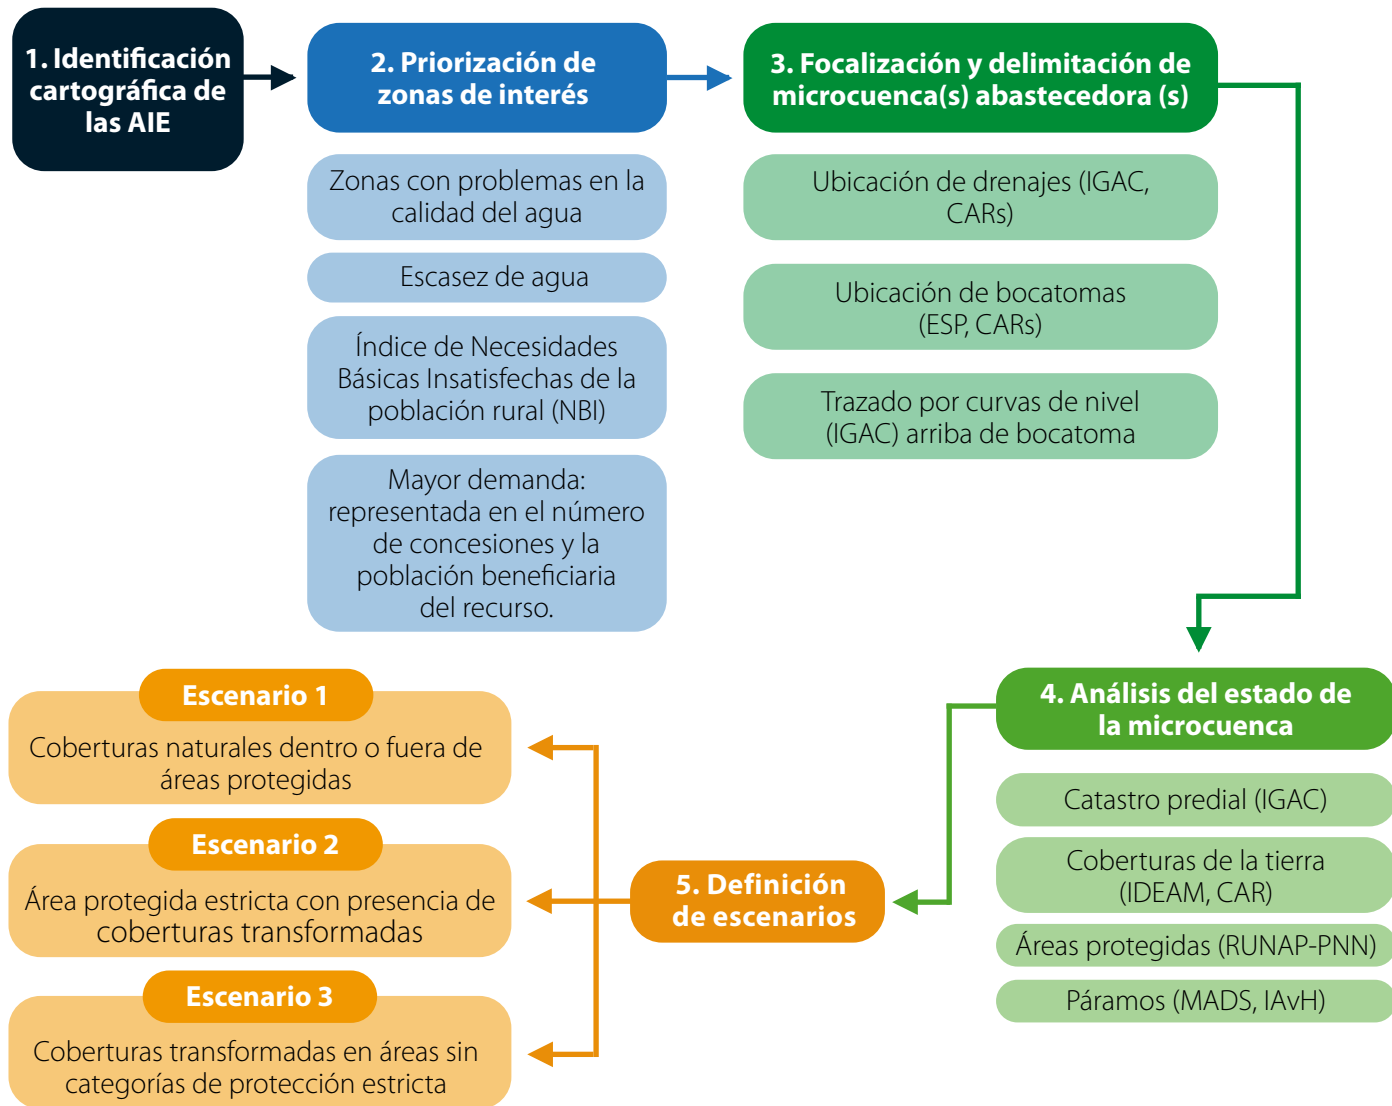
1. Identificación cartográfica de las AIE

2. Priorización de zonas de interés

Zonas con problemas en la calidad del agua

Escasez de agua

Índice de Necesidades Básicas Insatisfechas de la población rural (NBI)

Mayor demanda: representada en el número de concesiones y la población beneficiaria del recurso.

3. Focalización y delimitación de microcuenca(s) abastecedora (s)

Ubicación de drenajes (IGAC, CARs)

Ubicación de bocatomas (ESP, CARs)

Trazado por curvas de nivel (IGAC) arriba de bocatoma

4. Análisis del estado de la microcuenca

Catastro predial (IGAC)

Coberturas de la tierra (IDEAM, CAR)

Áreas protegidas (RUNAP-PNN)

Páramos (MADS, IAvH)

5. Definición de escenarios

Escenario 1

Coberturas naturales dentro o fuera de áreas protegidas

Escenario 2

Área protegida estricta con presencia de coberturas transformadas

Escenario 3

Coberturas transformadas en áreas sin categorías de protección estricta